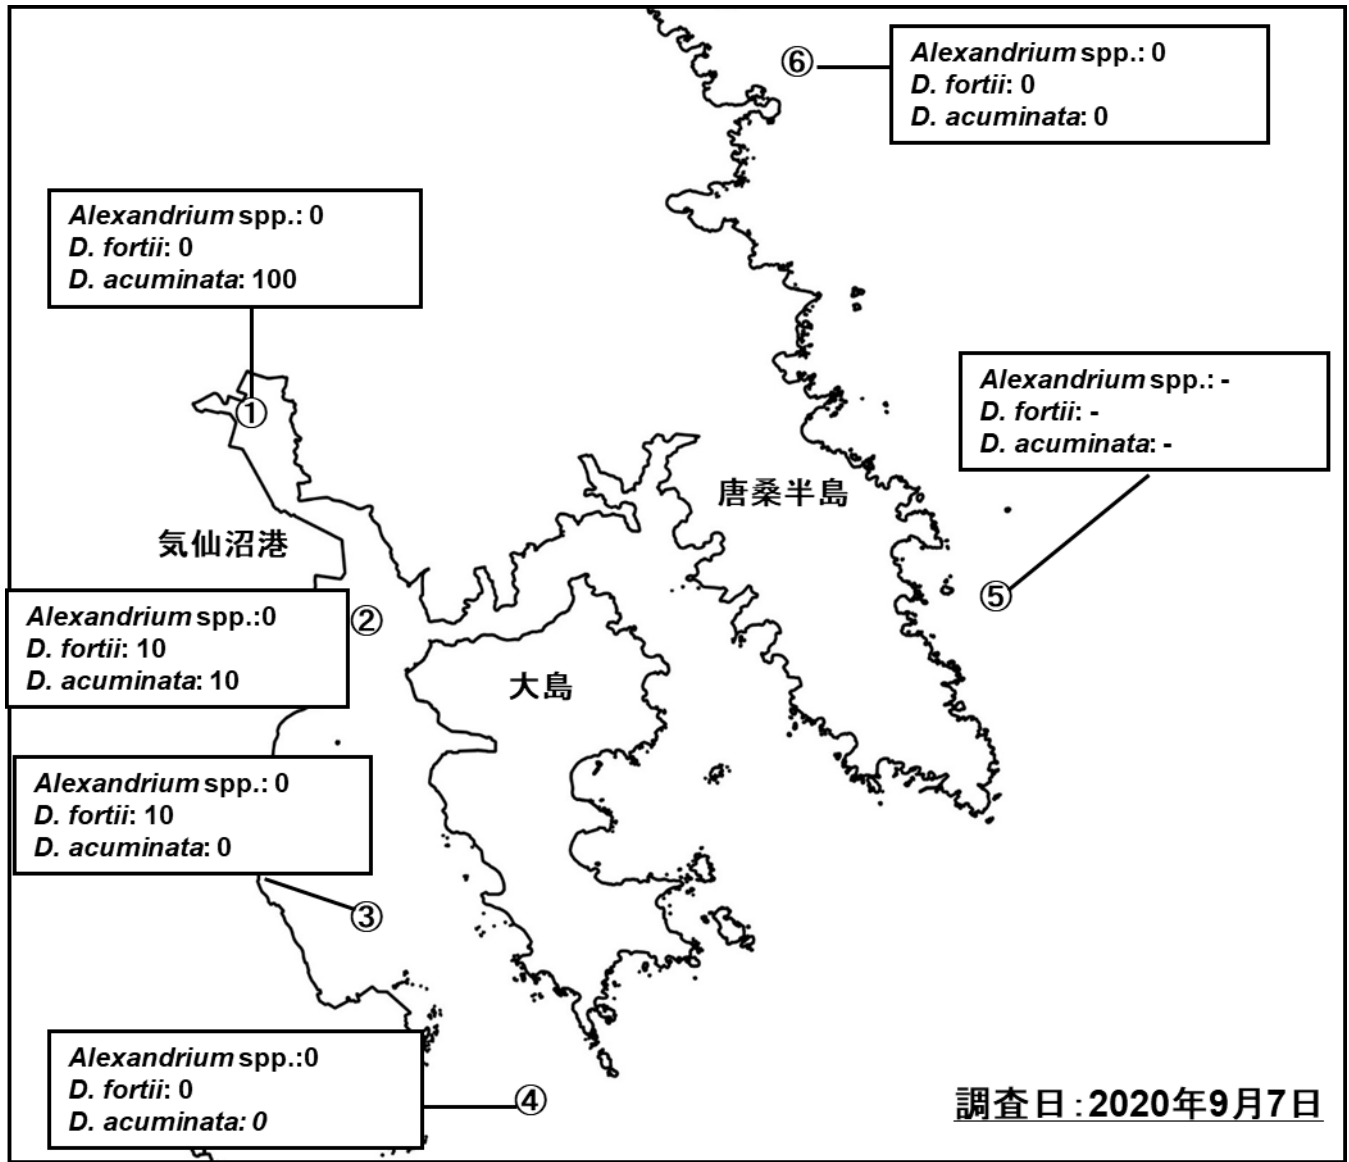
⑥
Alexandrium spp.: 0
D. fortii: 0
D. acuminata: 0

Alexandrium spp.: 0
D. fortii: 0
D. acuminata: 100

①

Alexandrium spp.: -
D. fortii: -
D. acuminata: -

唐桑半島

気仙沼港

Alexandrium spp.:0
D. fortii: 10
D. acuminata: 10

②

⑤

大島

Alexandrium spp.: 0
D. fortii: 10
D. acuminata: 0

③

Alexandrium spp.:0
D. fortii: 0
D. acuminata: 0

④

調査日：2020年9月7日